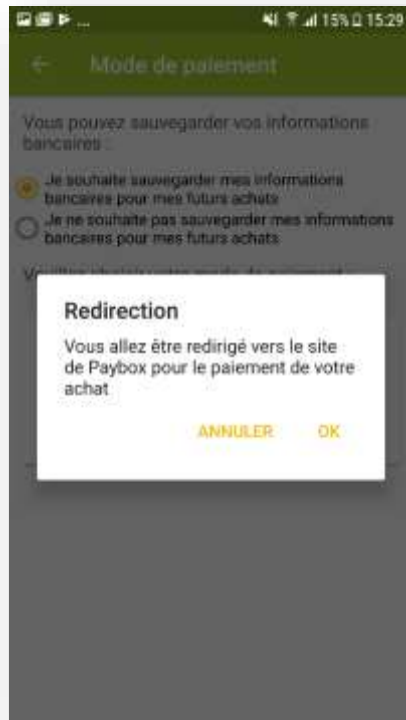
15% 15:29

Mode de paiement

Vous pouvez sauvegarder vos informations bancaires :

Je souhaite sauvegarder mes informations bancaires pour mes futurs achats

Je ne souhaite pas sauvegarder mes informations bancaires pour mes futurs achats

V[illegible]

Redirection

Vous allez être redirigé vers le site de Paybox pour le paiement de votre achat

ANNULER OK